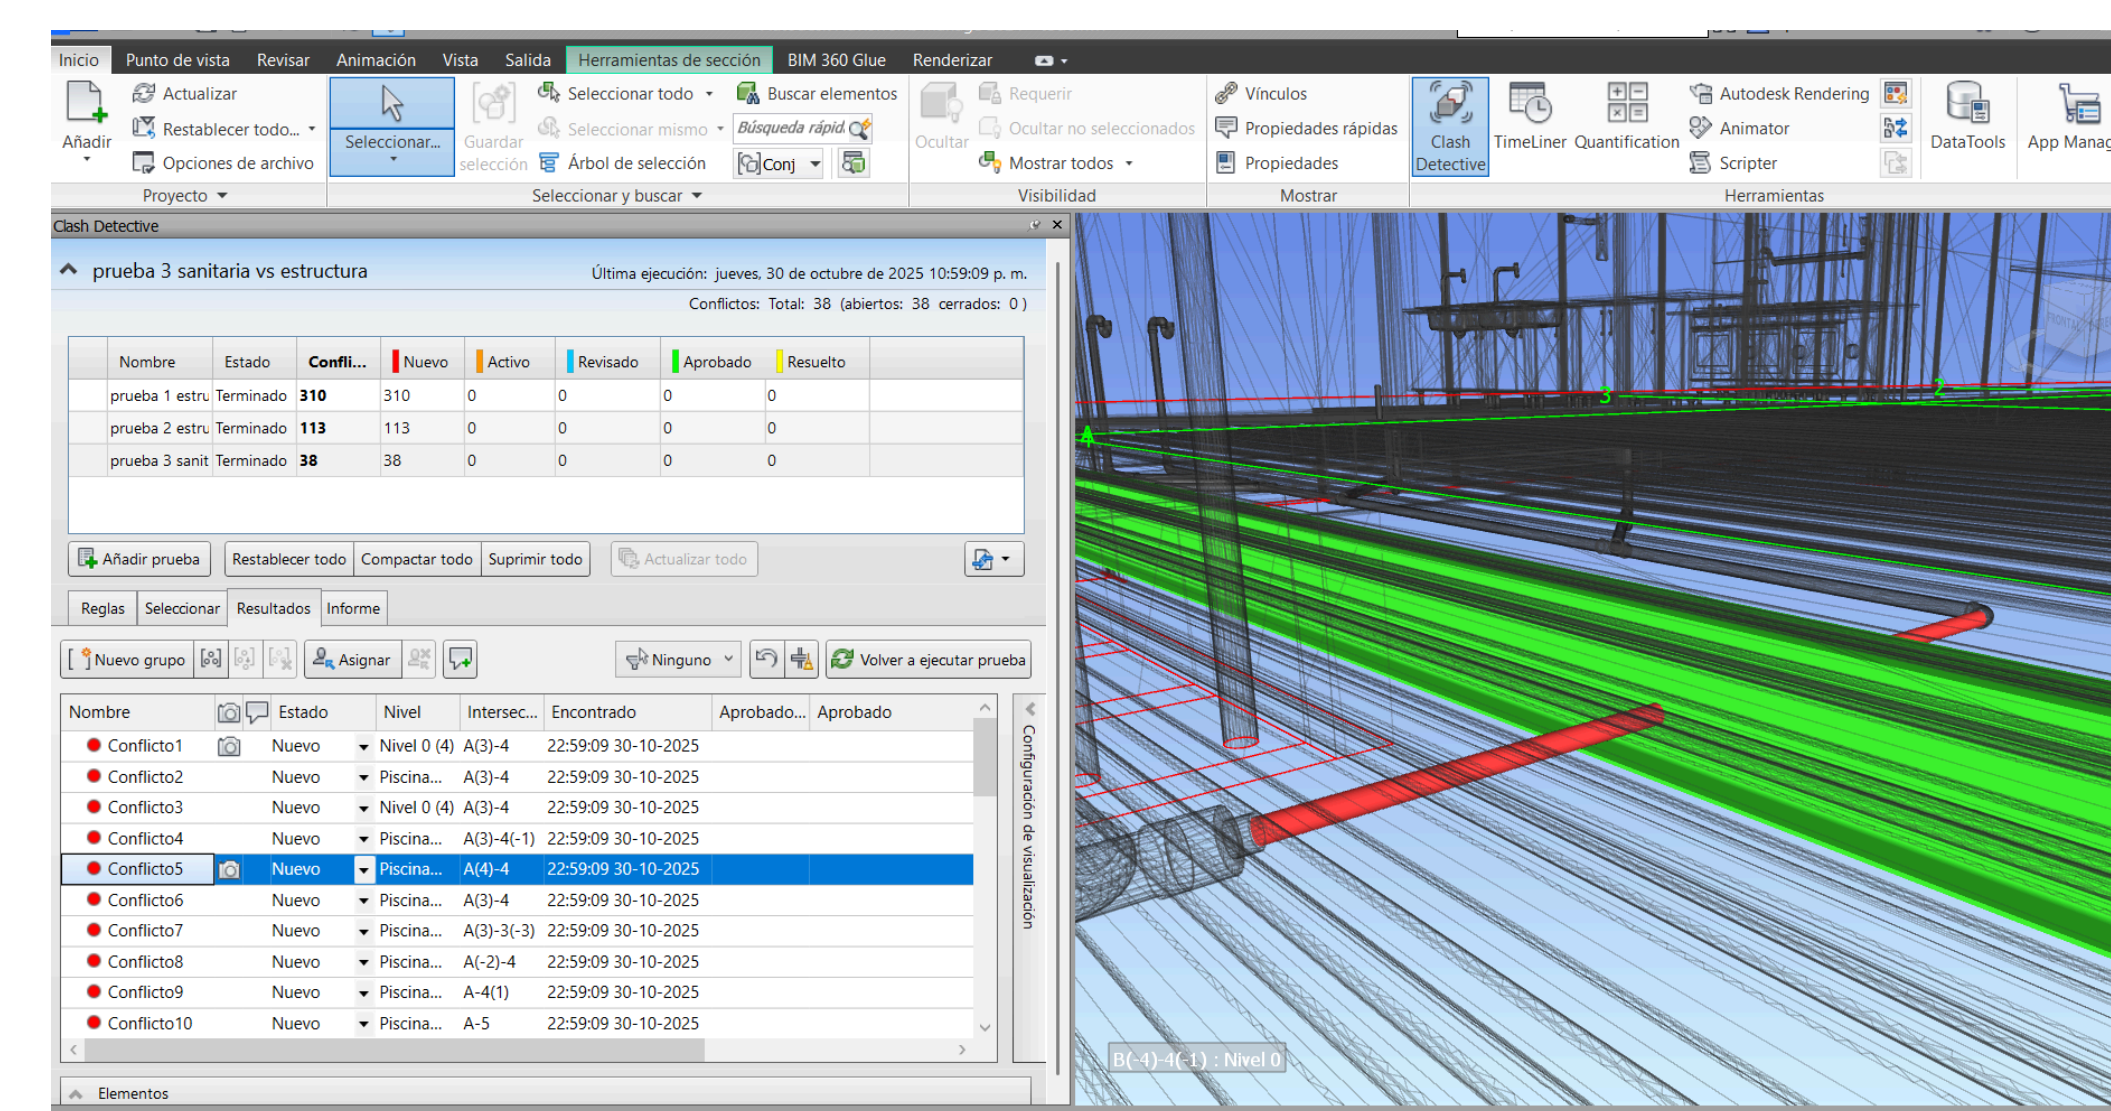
Inicio Punto de vista Revisar Animación Vista Salida Herramientas de sección BIM 360 Glue Renderizar

Añadir
Actualizar
Restablecer todo...
Opciones de archivo
Proyecto

Seleccionar...
Guardar selección
Seleccionar todo
Seleccionar mismo
Árbol de selección
Buscar elementos
Búsqueda rápid
Conj
Seleccionar y buscar

Ocultar
Requerir
Ocultar no seleccionados
Mostrar todos
Visibilidad

Vínculos
Propiedades rápidas
Propiedades
Mostrar

Clash Detective
TimeLiner
Quantification
Autodesk Rendering
Animator
Scripter
DataTools
App Manag
Herramientas

Clash Detective

prueba 3 sanitaria vs estructura
Última ejecución: jueves, 30 de octubre de 2025 10:59:09 p. m.
Conflictos: Total: 38 (abiertos: 38 cerrados: 0 )

| Nombre | Estado | Confli... | Nuevo | Activo | Revisado | Aprobado | Resuelto |
|---|---|---|---|---|---|---|---|
| prueba 1 estru | Terminado | 310 | 310 | 0 | 0 | 0 | 0 |
| prueba 2 estru | Terminado | 113 | 113 | 0 | 0 | 0 | 0 |
| prueba 3 sanit | Terminado | 38 | 38 | 0 | 0 | 0 | 0 |

Añadir prueba Restablecer todo Compactar todo Suprimir todo Actualizar todo

Reglas Seleccionar Resultados Informe

Nuevo grupo Asignar Ninguno Volver a ejecutar prueba

| Nombre | | Estado | Nivel | Intersec... | Encontrado | Aprobado... | Aprobado |
|---|---|---|---|---|---|---|---|
| Conflicto1 | | Nuevo | Nivel 0 (4) | A(3)-4 | 22:59:09 30-10-2025 | | |
| Conflicto2 | | Nuevo | Piscina... | A(3)-4 | 22:59:09 30-10-2025 | | |
| Conflicto3 | | Nuevo | Nivel 0 (4) | A(3)-4 | 22:59:09 30-10-2025 | | |
| Conflicto4 | | Nuevo | Piscina... | A(3)-4(-1) | 22:59:09 30-10-2025 | | |
| Conflicto5 | | Nuevo | Piscina... | A(4)-4 | 22:59:09 30-10-2025 | | |
| Conflicto6 | | Nuevo | Piscina... | A(3)-4 | 22:59:09 30-10-2025 | | |
| Conflicto7 | | Nuevo | Piscina... | A(3)-3(-3) | 22:59:09 30-10-2025 | | |
| Conflicto8 | | Nuevo | Piscina... | A(-2)-4 | 22:59:09 30-10-2025 | | |
| Conflicto9 | | Nuevo | Piscina... | A-4(1) | 22:59:09 30-10-2025 | | |
| Conflicto10 | | Nuevo | Piscina... | A-5 | 22:59:09 30-10-2025 | | |

Configuración de visualización

Elementos

3 2 4

B(-4)-4(-1) : Nivel 0